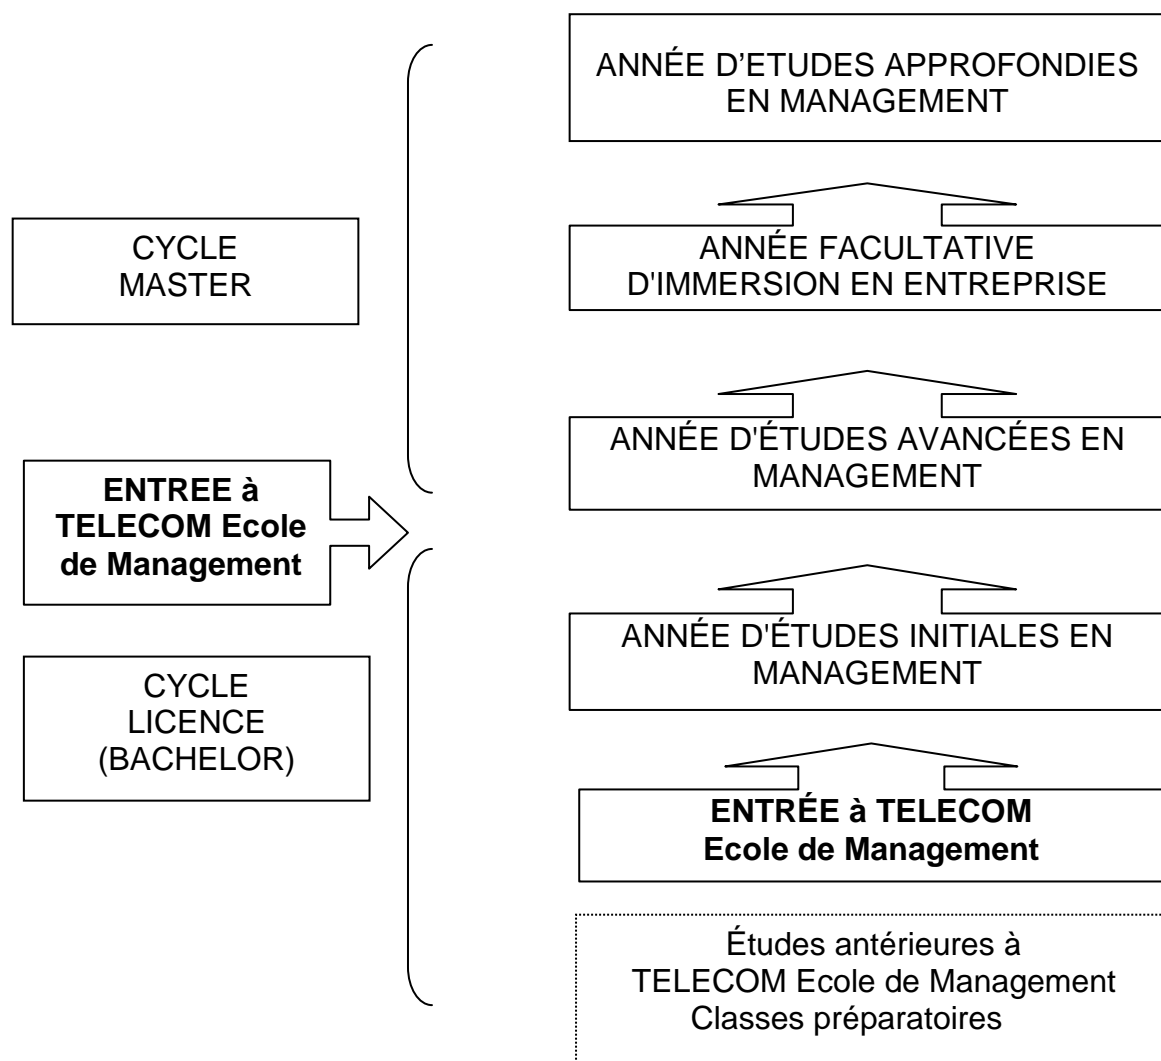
ANNÉE D'ETUDES APPROFONDIES EN MANAGEMENT

CYCLE MASTER

ANNÉE FACULTATIVE D'IMMERSION EN ENTREPRISE

ANNÉE D'ÉTUDES AVANCÉES EN MANAGEMENT

**ENTREE à TELECOM Ecole de Management**

ANNÉE D'ÉTUDES INITIALES EN MANAGEMENT

CYCLE LICENCE (BACHELOR)

**ENTRÉE à TELECOM Ecole de Management**

Études antérieures à TELECOM Ecole de Management Classes préparatoires